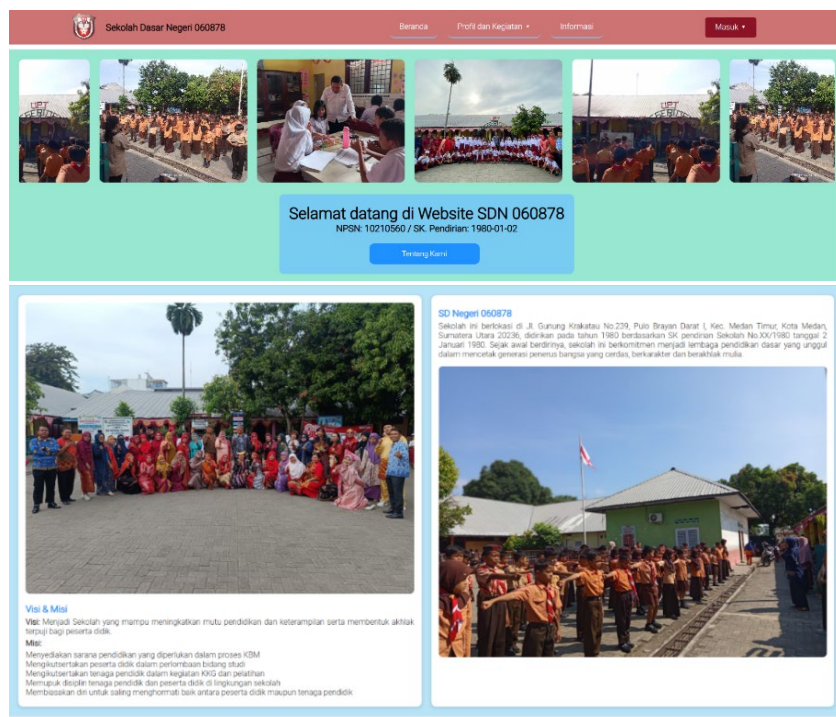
Sekolah Dasar Negeri 060878

Beranda Profil dan Kegiatan ▾ Informasi

Masuk ▾

UPT

Selamat datang di Website SDN 060878

NPSN: 10210560 / SK. Pendirian: 1980-01-02

Tentang Kami

SD Negeri 060878

Sekolah ini berlokasi di Jl. Gunung Krakatau No.239, Pulo Brayan Darat I, Kec. Medan Timur, Kota Medan, Sumatera Utara 20236, didirikan pada tahun 1980 berdasarkan SK pendirian Sekolah No.XX/1980 tanggal 2 Januari 1980. Sejak awal berdirinya, sekolah ini berkomitmen menjadi lembaga pendidikan dasar yang unggul dalam mencetak generasi penerus bangsa yang cerdas, berkarakter dan berakhlak mulia.

Visi & Misi

Visi: Menjadi Sekolah yang mampu meningkatkan mutu pendidikan dan keterampilan serta membentuk akhlak terpuji bagi peserta didik.

Misi:
Menyediakan sarana pendidikan yang diperlukan dalam proses KBM
Mengikutsertakan peserta didik dalam perlombaan bidang studi
Mengikutsertakan tenaga pendidik dalam kegiatan KKG dan pelatihan
Memupuk disiplin tenaga pendidik dan peserta didik di lingkungan sekolah
Membiasakan diri untuk saling menghormati baik antara peserta didik maupun tenaga pendidik